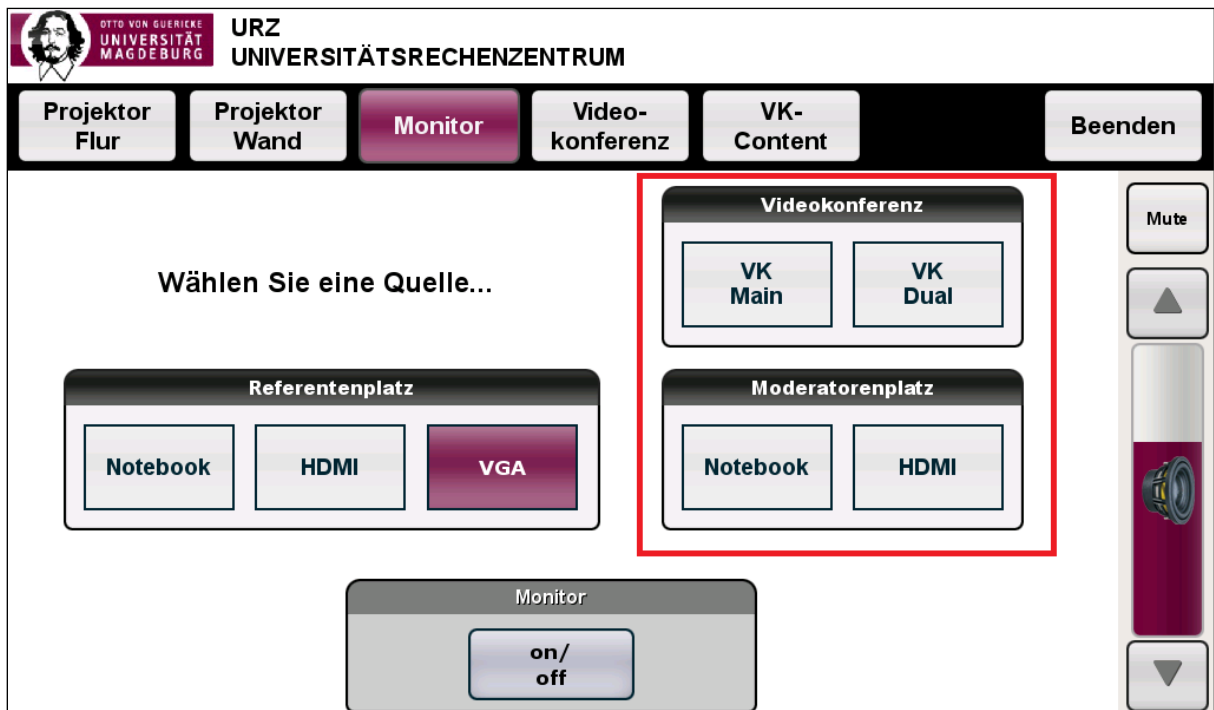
OTTO VON GUERICKE
UNIVERSITÄT
MAGDEBURG

URZ
UNIVERSITÄTSRECHENZENTRUM

Projektor Flur
Projektor Wand
Monitor
Videokonferenz
VK-Content
Beenden

Wählen Sie eine Quelle...

Videokonferenz
VK Main
VK Dual

Mute

Referentenplatz
Notebook
HDMI
VGA

Moderatorenplatz
Notebook
HDMI

Monitor
on/off